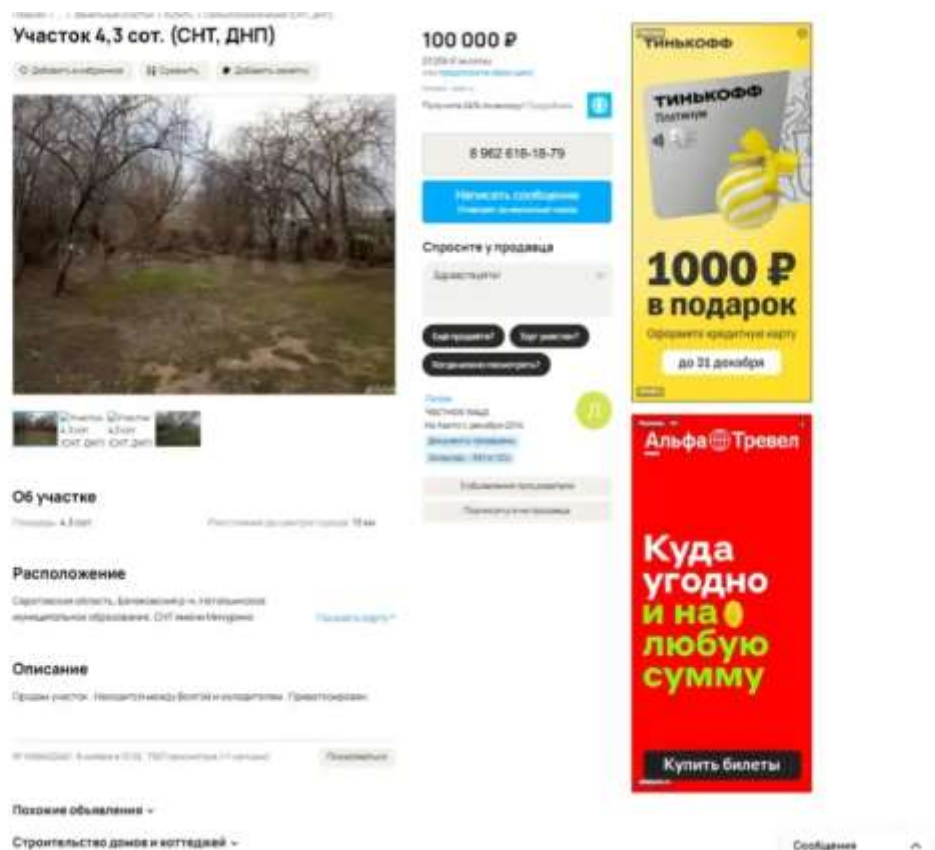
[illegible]

Участок 4,3 сот. (СНТ, ДНП)

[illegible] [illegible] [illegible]

100 000 ₽

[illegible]

8 962 616-18-79

Написать сообщение
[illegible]

Спросите у продавца

Здравствуйте!

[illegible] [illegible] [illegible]

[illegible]

Участок 4,3 сот. (СНТ, ДНП) Участок 4,3 сот. (СНТ, ДНП)

Об участке

Площадь: 4,3 сот. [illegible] 15 км

Расположение

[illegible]

Показать карту

Описание

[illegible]

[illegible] Пожаловаться

Похожие объявления

Строительство домов и коттеджей

ТИНЬКОФФ

ТИНЬКОФФ
Платинум

1000 ₽
в подарок

Оформите кредитную карту

до 31 декабря

Альфа Тревел

Куда угодно и на любую сумму

Купить билеты

Сообщения